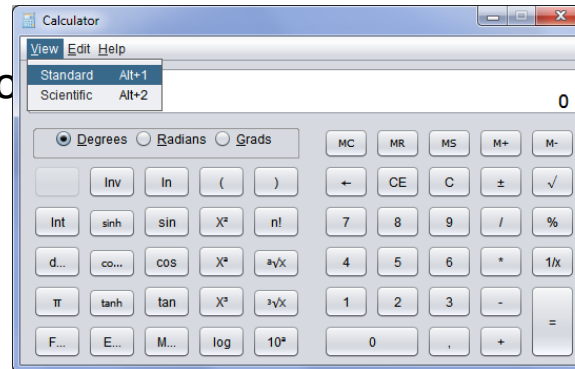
Calculator

View Edit Help

Standard Alt+1
Scientific Alt+2

0

Degrees Radians Grads

MC MR MS M+ M-

Inv ln ( )

← CE C ± √

Int sinh sin X² n!

7 8 9 / %

d... co... cos Xª ª√x

4 5 6 * 1/x

π tanh tan X³ ³√x

1 2 3 -

=

F... E... M... log 10ª

0 , +